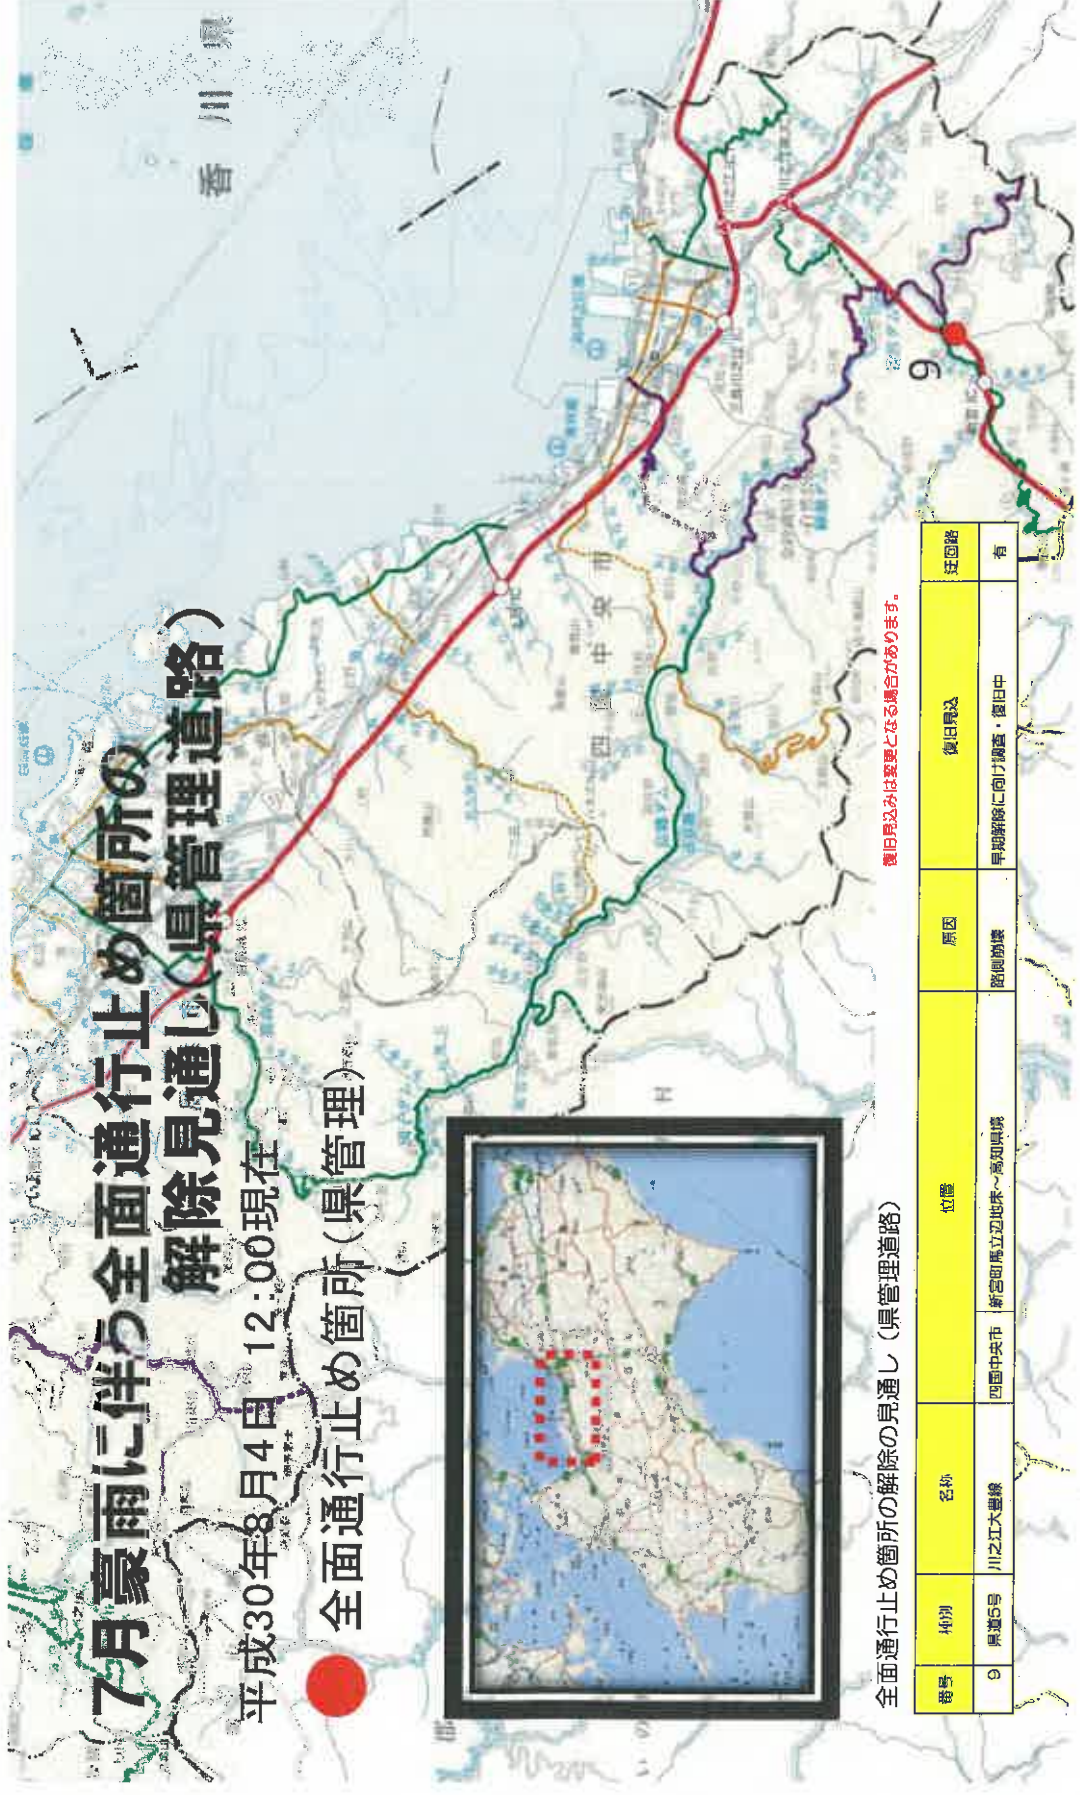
7月豪雨に伴う全面通行止め箇所の解除見通し（県管理道路）

平成30年8月4日 12:00現在

全面通行止め箇所（県管理）

香川県

四国中央市

9

全面通行止め箇所の解除の見通し（県管理道路）

復旧見込みは変更となる場合があります。

| 番号 | 種別 | 名称 | 位置 | 原因 | 復旧見込 | 迂回路 |
|---|---|---|---|---|---|---|
| 9 | 県道5号 | 川之江大豊線 | 四国中央市 | 新宮町馬立辺地来～高知県境 | 路側崩壊 | 早期解除に向け調査・復旧中 | 有 |